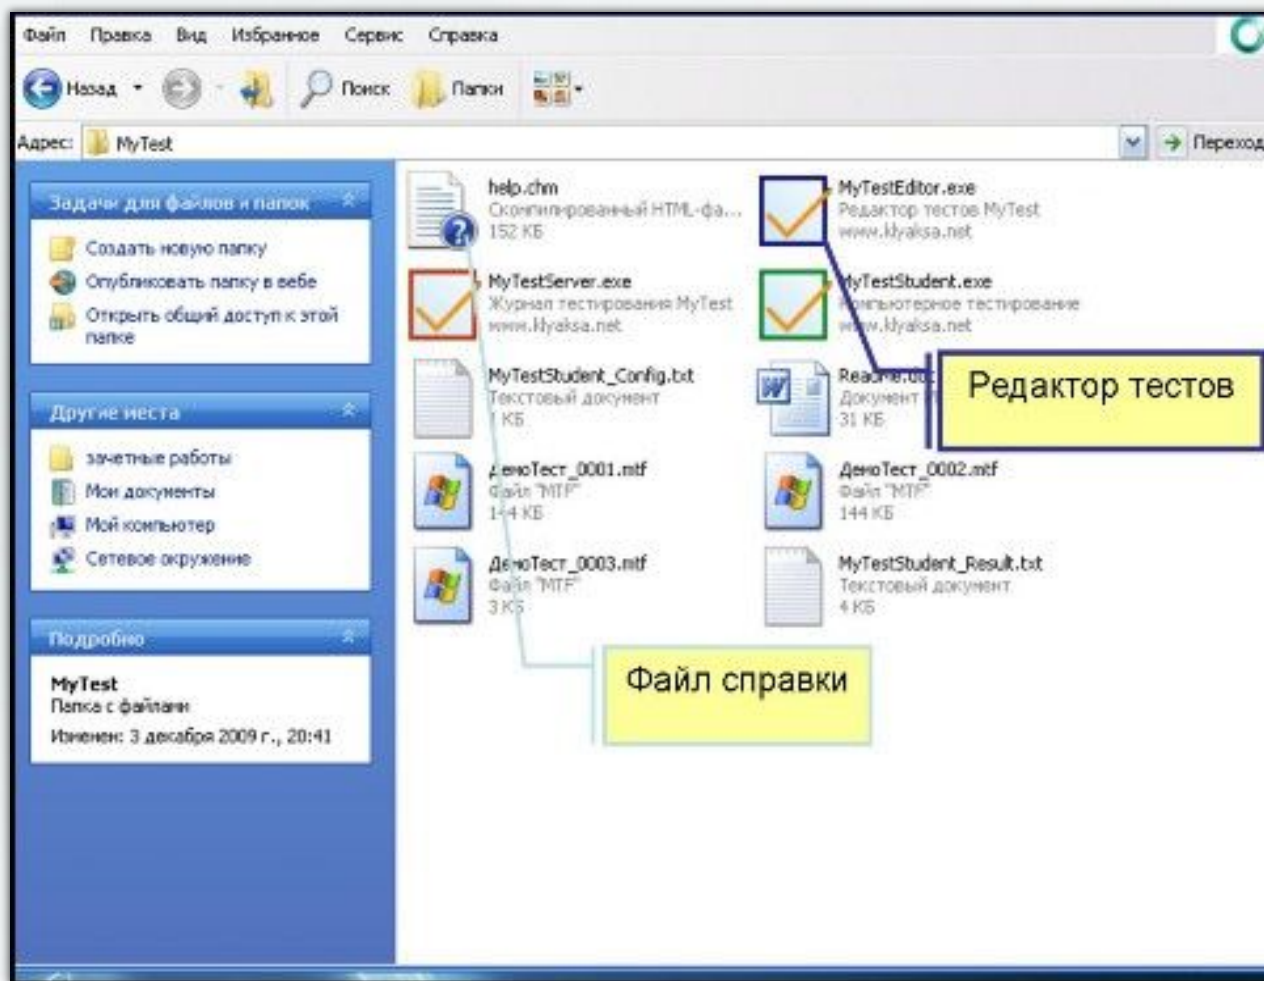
Файл Правка Вид Избранное Сервис Справка

Назад Поиск Папки

Адрес: MyTest Переход

Задачи для файлов и папок

Создать новую папку
Опубликовать папку в вебе
Открыть общий доступ к этой папке

Другие места

зачетные работы
Мои документы
Мой компьютер
Сетевое окружение

Подробно

MyTest
Папка с файлами
Изменен: 3 декабря 2009 г., 20:41

help.chm
Скомпилированный HTML-фа...
152 КБ

MyTestEditor.exe
Редактор тестов MyTest
www.klyaksa.net

MyTestServer.exe
Журнал тестирования MyTest
www.klyaksa.net

MyTestStudent.exe
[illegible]омпьютерное тестирование
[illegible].klyaksa.net

MyTestStudent_Config.txt
Текстовый документ
1 КБ

Rea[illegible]
Документ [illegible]
31 КБ

ДемоТест_0001.mtf
Файл "MTF"
1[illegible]4 КБ

ДемоТест_0002.mtf
Файл "MTF"
144 КБ

ДемоТест_0003.mtf
Файл "MTF"
3 КБ

MyTestStudent_Result.txt
Текстовый документ
4 КБ

Редактор тестов

Файл справки